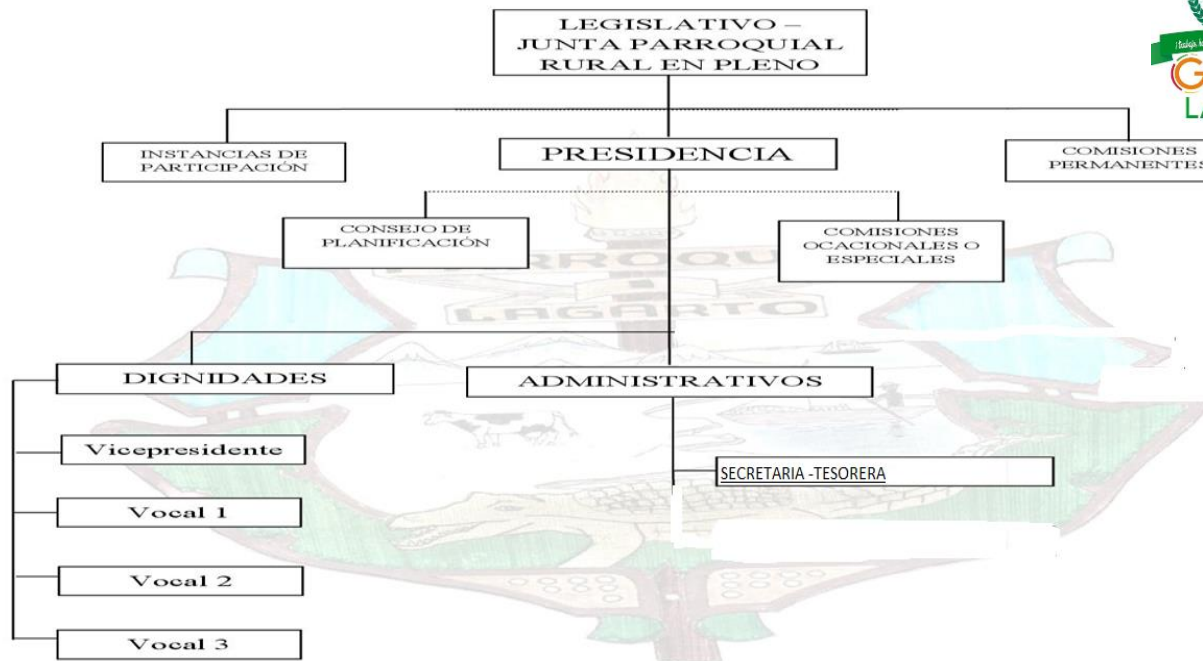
LEGISLATIVO – JUNTA PARROQUIAL RURAL EN PLENO

INSTANCIAS DE PARTICIPACIÓN

PRESIDENCIA

COMISIONES PERMANENTES

CONSEJO DE PLANIFICACIÓN

COMISIONES OCACIONALES O ESPECIALES

DIGNIDADES

ADMINISTRATIVOS

Vicepresidente

SECRETARIA -TESORERA

Vocal 1

Vocal 2

Vocal 3

PARROQUIA LAGARTO

G
LA